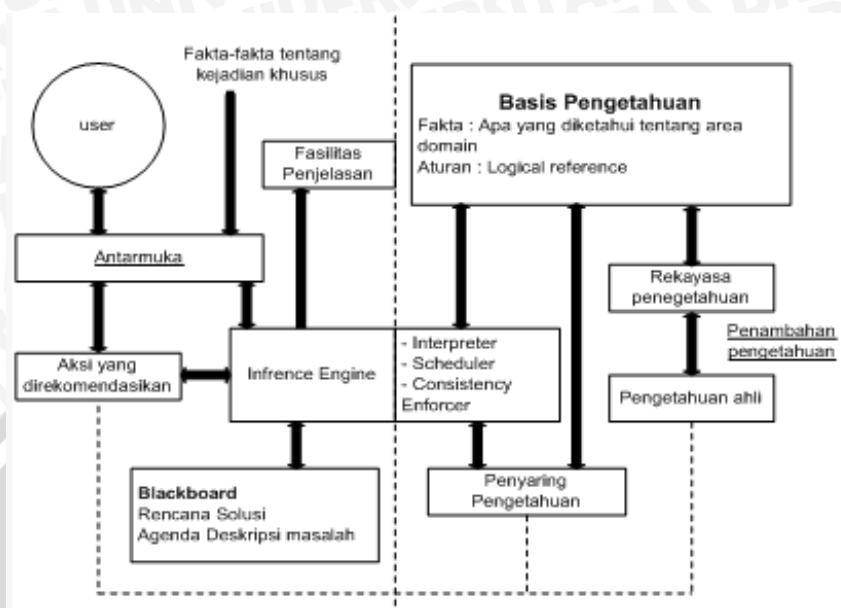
Fakta-fakta tentang kejadian khusus

user

Basis Pengetahuan
Fakta : Apa yang diketahui tentang area domain
Aturan : Logical reference

Fasilitas Penjelasan

Antarmuka

Rekayasa penegetahuan

Penambahan pengetahuan

Aksi yang direkomendasikan

Infrence Engine

- Interpreter
- Scheduler
- Consistency Enforcer

Pengetahuan ahli

Blackboard
Rencana Solusi
Agenda Deskripsi masalah

Penyaring Pengetahuan